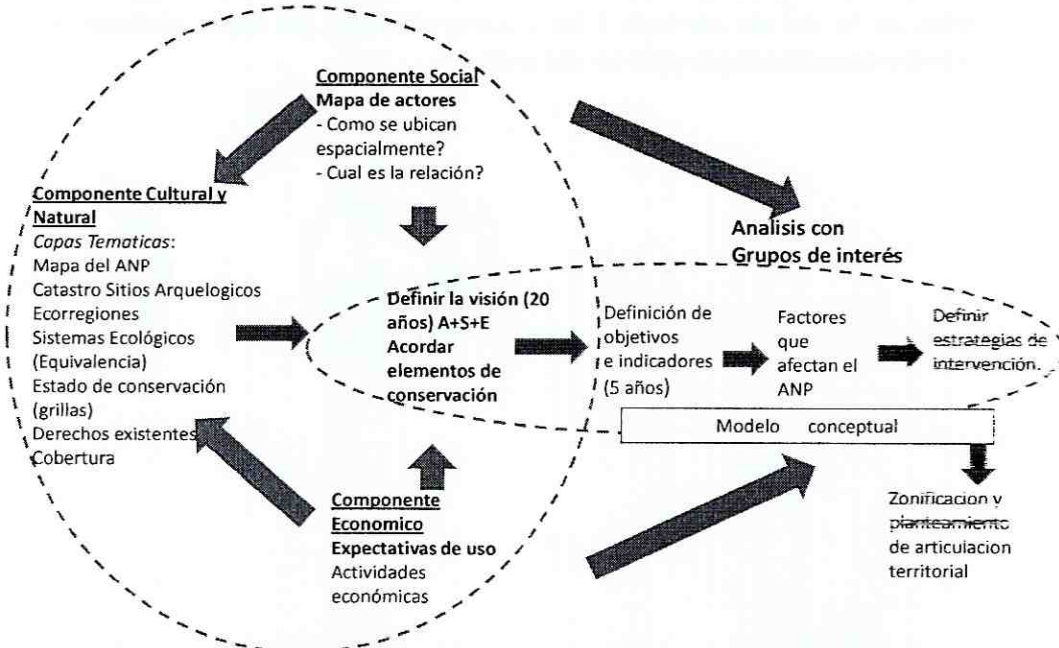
Componente Social
Mapa de actores
- Como se ubican espacialmente?
- Cual es la relación?

Componente Cultural y Natural
Capas Tematicas:
Mapa del ANP
Catastro Sitios Arquelogicos
Ecorregiones
Sistemas Ecológicos (Equivalencia)
Estado de conservación (grillas)
Derechos existentes
Cobertura

Analisis con Grupos de interés

Definir la visión (20 años) A+S+E
Acordar elementos de conservación

Definición de objetivos e indicadores (5 años)

Factores que afectan el ANP

Definir estrategias de intervención.

Modelo conceptual

Componente Economico
Expectativas de uso
Actividades económicas

Zonificacion y planteamiento de articulacion territorial